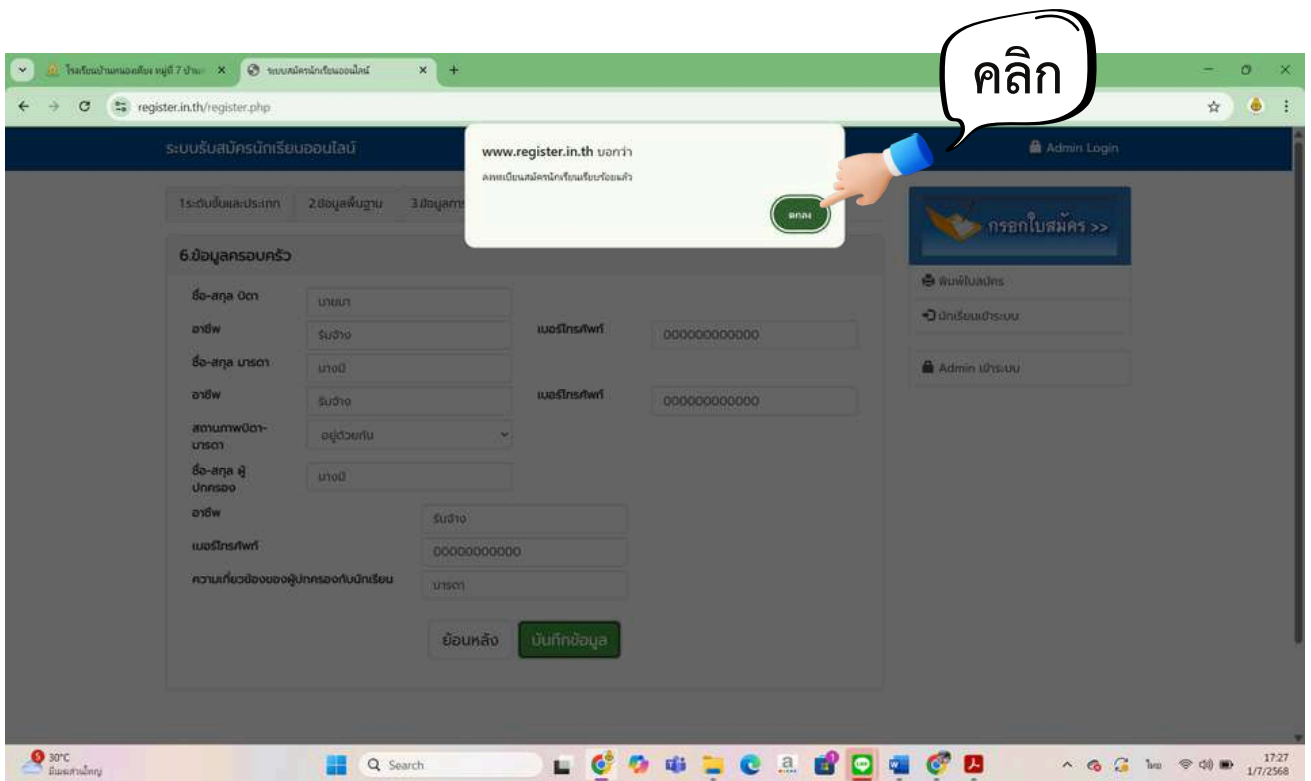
โรงเรียนบ้านหนองเสือ หมู่ที่ 7 บ้าน ×
ระบบสมัครนักเรียนออนไลน์ ×
+
register.in.th/register.php

คลิก

ระบบรับสมัครนักเรียนออนไลน์

Admin Login

www.register.in.th บอกว่า
ลงทะเบียนสมัครนักเรียนเรียบร้อยแล้ว
ตกลง

1ระดับชั้นและประเภท
2ข้อมูลพื้นฐาน
3ข้อมูลการ

6.ข้อมูลครอบครัว

| | | | |
|---|---|---|---|
| ชื่อ-สกุล บิดา | นายมา | | |
| อาชีพ | รับจ้าง | เบอร์โทรศัพท์ | 000000000000 |
| ชื่อ-สกุล มารดา | นางมี | | |
| อาชีพ | รับจ้าง | เบอร์โทรศัพท์ | 000000000000 |
| สถานภาพบิดา-มารดา | อยู่ด้วยกัน | | |
| ชื่อ-สกุล ผู้ปกครอง | นางมี | | |
| อาชีพ | รับจ้าง | | |
| เบอร์โทรศัพท์ | 00000000000 | | |
| ความเกี่ยวข้องของผู้ปกครองกับนักเรียน | มารดา | | |

ย้อนหลัง
บันทึกข้อมูล

กรอกใบสมัคร >>
พิมพ์ใบสมัคร
นักเรียนเข้าระบบ
Admin เข้าระบบ

30°C
มีเมฆส่วนใหญ่
Search
ไทย
17:27
1/7/2568